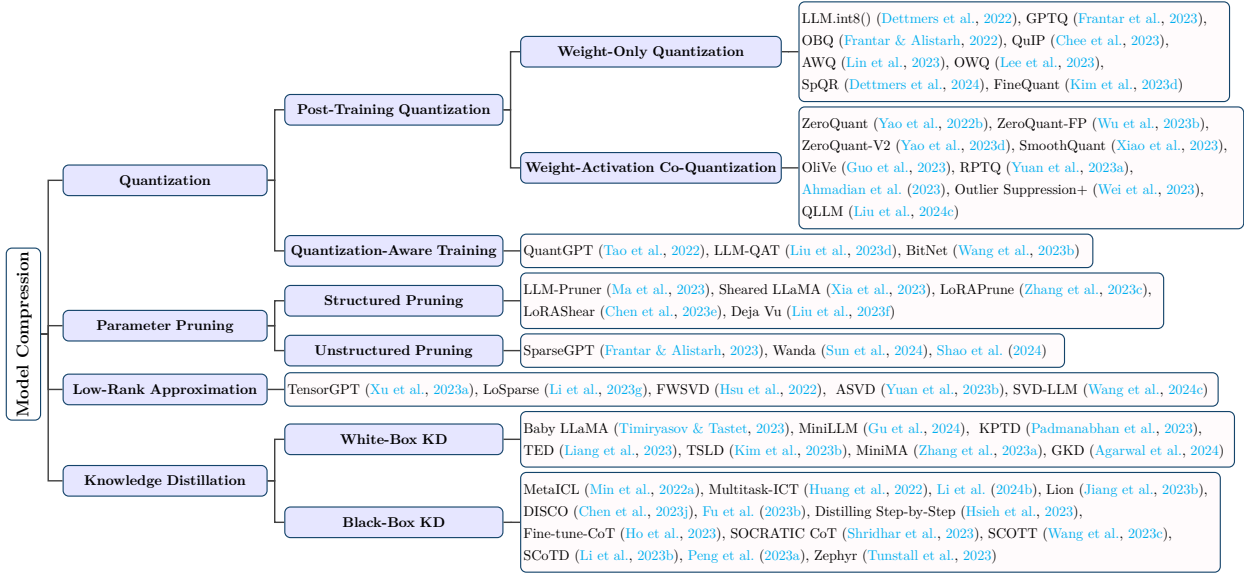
Model Compression

Quantization

Post-Training Quantization

Weight-Only Quantization

LLM.int8() (Dettmers et al., 2022), GPTQ (Frantar et al., 2023), OBQ (Frantar & Alistarh, 2022), QuIP (Chee et al., 2023), AWQ (Lin et al., 2023), OWQ (Lee et al., 2023), SpQR (Dettmers et al., 2024), FineQuant (Kim et al., 2023d)

Weight-Activation Co-Quantization

ZeroQuant (Yao et al., 2022b), ZeroQuant-FP (Wu et al., 2023b), ZeroQuant-V2 (Yao et al., 2023d), SmoothQuant (Xiao et al., 2023), OliVe (Guo et al., 2023), RPTQ (Yuan et al., 2023a), Ahmadian et al. (2023), Outlier Suppression+ (Wei et al., 2023), QLLM (Liu et al., 2024c)

Quantization-Aware Training

QuantGPT (Tao et al., 2022), LLM-QAT (Liu et al., 2023d), BitNet (Wang et al., 2023b)

Parameter Pruning

Structured Pruning

LLM-Pruner (Ma et al., 2023), Sheared LLaMA (Xia et al., 2023), LoRAPrune (Zhang et al., 2023c), LoRAShear (Chen et al., 2023e), Deja Vu (Liu et al., 2023f)

Unstructured Pruning

SparseGPT (Frantar & Alistarh, 2023), Wanda (Sun et al., 2024), Shao et al. (2024)

Low-Rank Approximation

TensorGPT (Xu et al., 2023a), LoSparse (Li et al., 2023g), FWSVD (Hsu et al., 2022), ASVD (Yuan et al., 2023b), SVD-LLM (Wang et al., 2024c)

Knowledge Distillation

White-Box KD

Baby LLaMA (Timiryasov & Tastet, 2023), MiniLLM (Gu et al., 2024), KPTD (Padmanabhan et al., 2023), TED (Liang et al., 2023), TSLD (Kim et al., 2023b), MiniMA (Zhang et al., 2023a), GKD (Agarwal et al., 2024)

Black-Box KD

MetaICL (Min et al., 2022a), Multitask-ICT (Huang et al., 2022), Li et al. (2024b), Lion (Jiang et al., 2023b), DISCO (Chen et al., 2023j), Fu et al. (2023b), Distilling Step-by-Step (Hsieh et al., 2023), Fine-tune-CoT (Ho et al., 2023), SOCRATIC CoT (Shridhar et al., 2023), SCOTT (Wang et al., 2023c), SCoTD (Li et al., 2023b), Peng et al. (2023a), Zephyr (Tunstall et al., 2023)